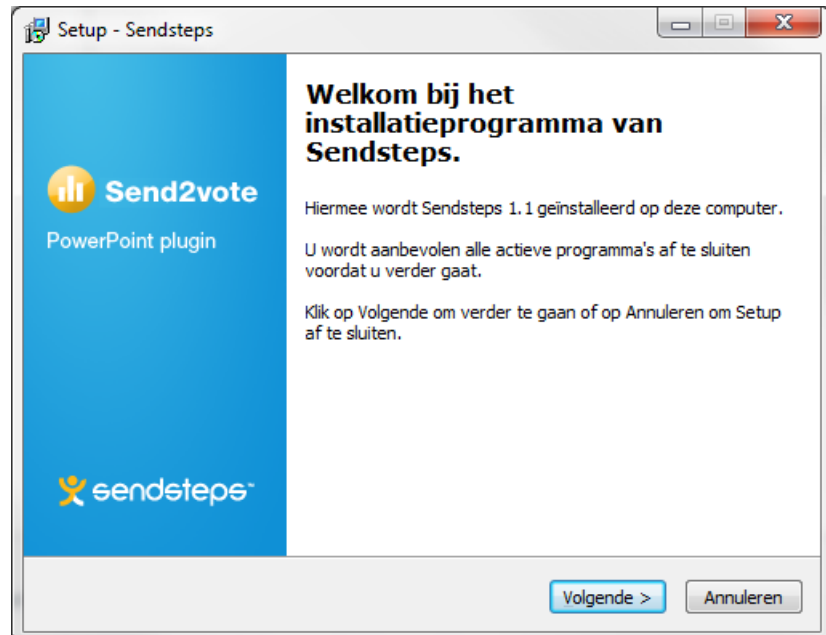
Setup - Sendsteps

Send2vote

PowerPoint plugin

sendsteps

Welkom bij het installatieprogramma van Sendsteps.

Hiermee wordt Sendsteps 1.1 geïnstalleerd op deze computer.

U wordt aanbevolen alle actieve programma's af te sluiten voordat u verder gaat.

Klik op Volgende om verder te gaan of op Annuleren om Setup af te sluiten.

Volgende >

Annuleren